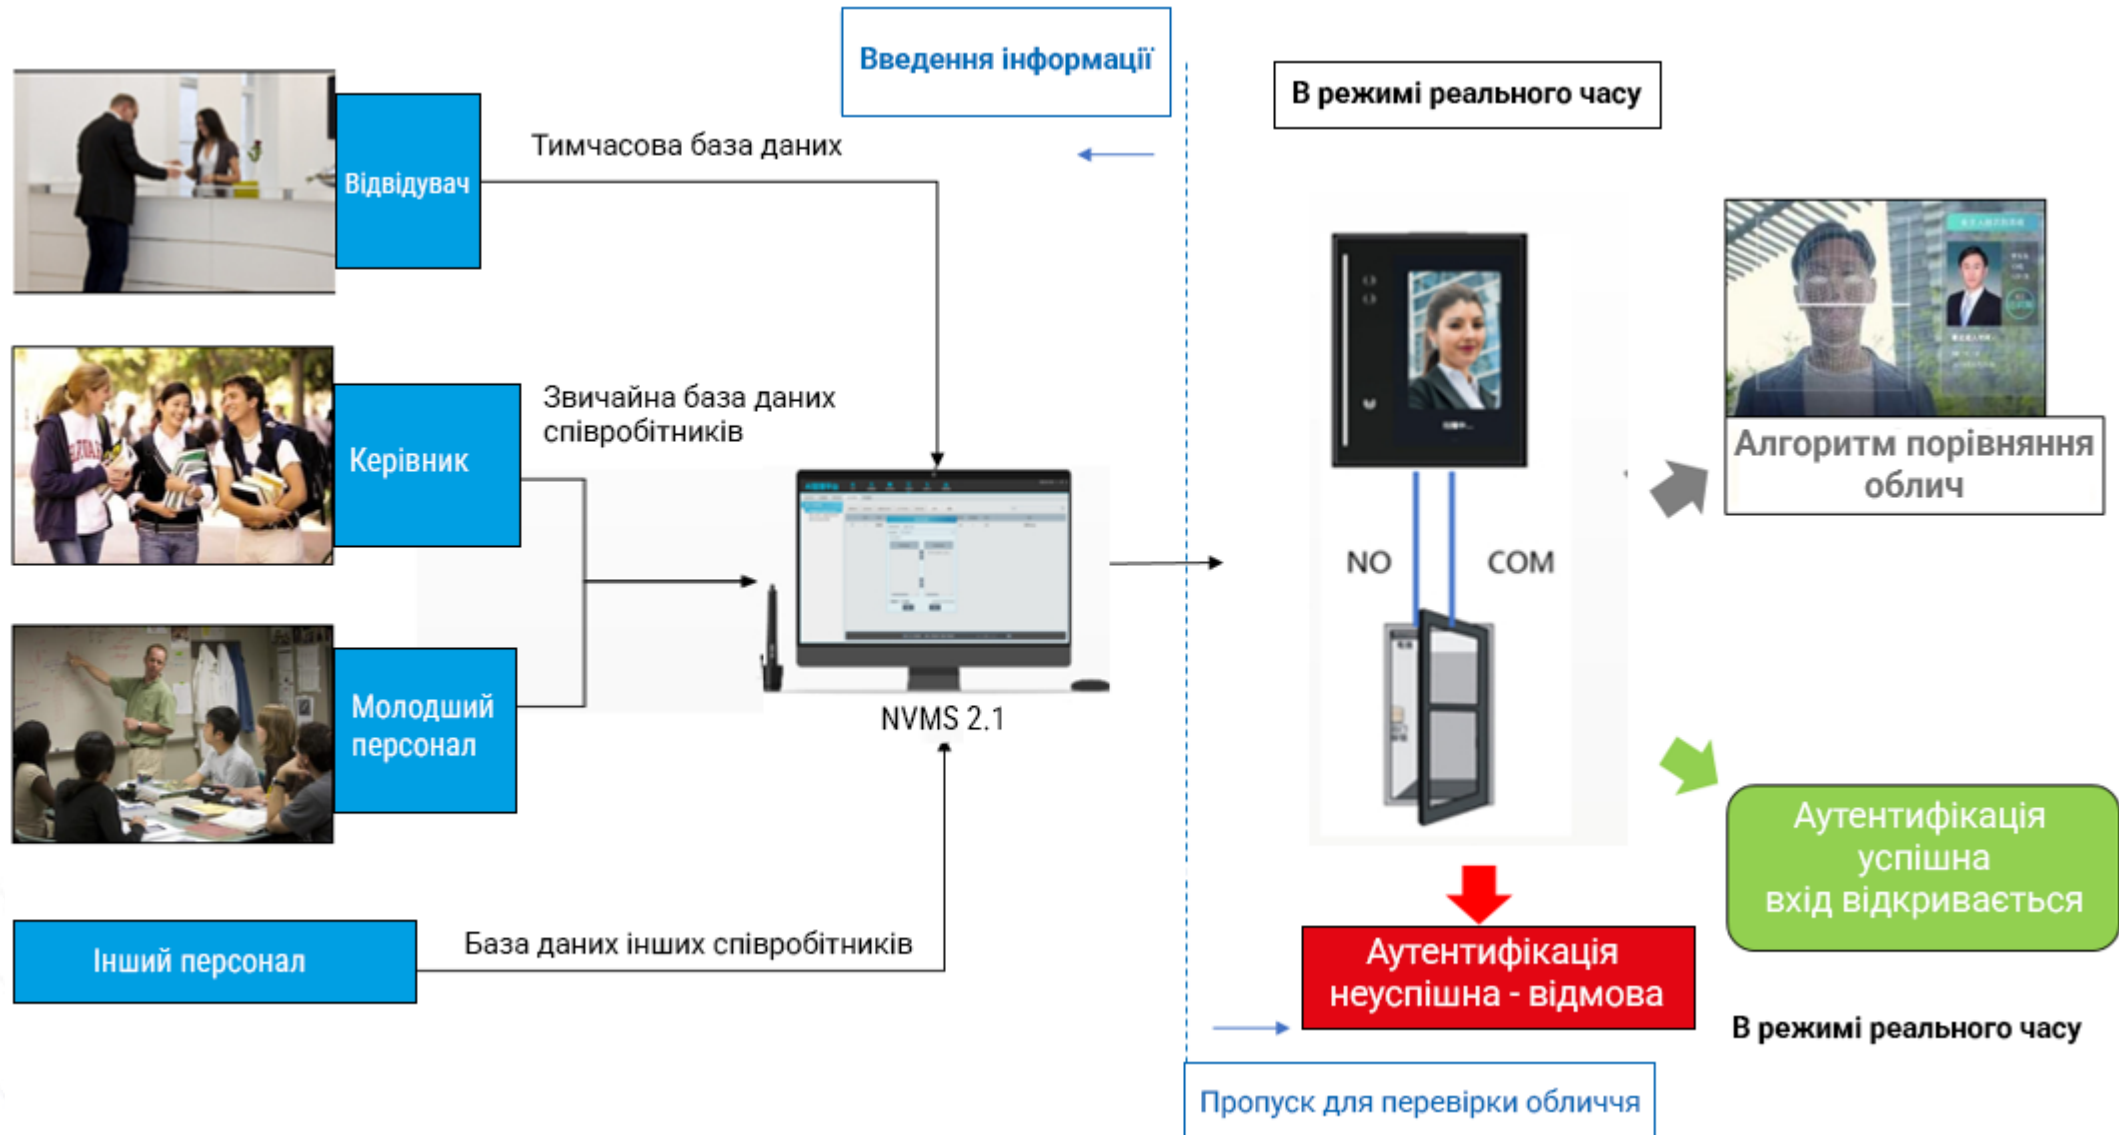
Введення інформації

В режимі реального часу

Відвідувач

Тимчасова база даних

Керівник

Звичайна база даних співробітників

Молодший персонал

NVMS 2.1

Інший персонал

База даних інших співробітників

NO

COM

Алгоритм порівняння облич

Аутентифікація успішна вхід відкривається

Аутентифікація неуспішна - відмова

В режимі реального часу

Пропуск для перевірки обличчя